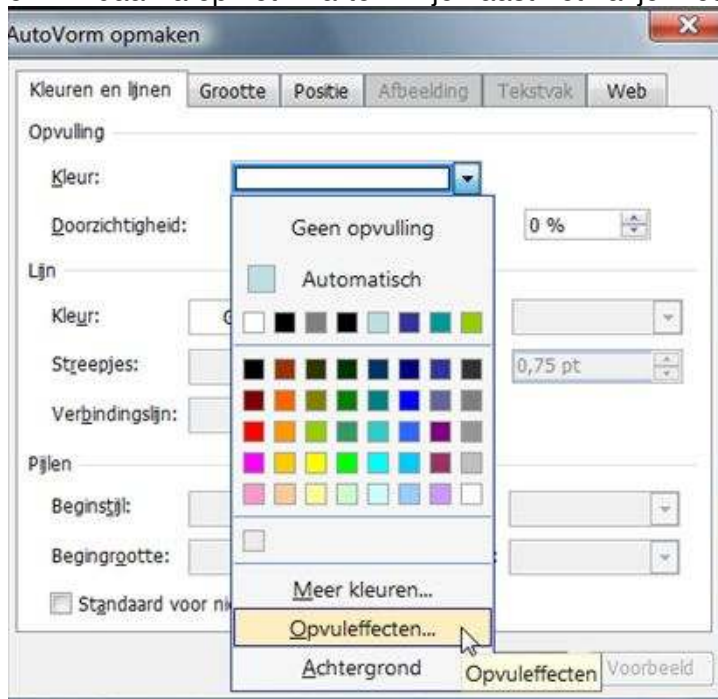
AutoVorm opmaken

Kleuren en lijnen | Grootte | Positie | Afbeelding | Tekstvak | Web

Opvulling

Kleur:

Doorzichtigheid:

0 %

Lijn

Kleur:

Streepjes:

0,75 pt

Verbindingslijn:

Pijlen

Beginstijl:

Begingrootte:

Standaard voor ni

Geen opvulling

Automatisch

Meer kleuren...

Opvuleffecten...

Achtergrond

Opvuleffecten

Voorbeeld